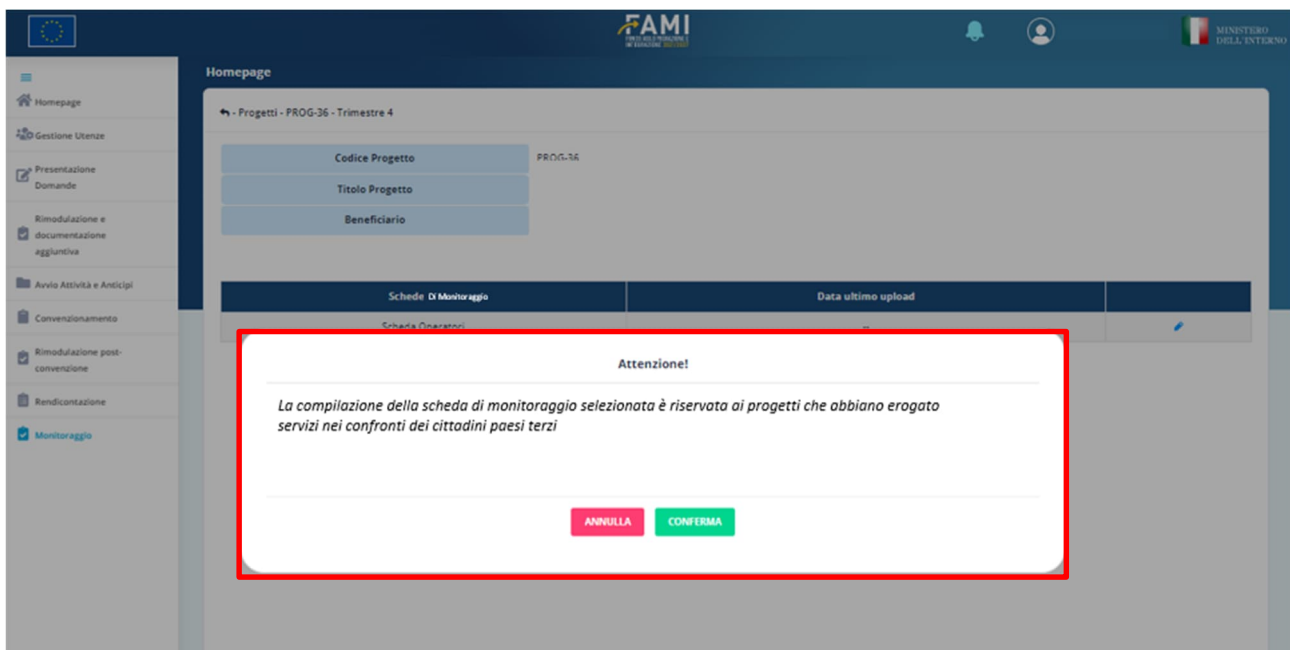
FAMI
FONDO ASILO MIGRAZIONE E INTEGRAZIONE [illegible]

MINISTERO
DELL'INTERNO

Homepage
Gestione Utenze
Presentazione Domande
Rimodulazione e documentazione aggiuntiva
Avvio Attività e Anticipi
Convenzionamento
Rimodulazione post-convenzione
Rendicontazione
Monitoraggio

Homepage

- Progetti - PROG-36 - Trimestre 4

| Codice Progetto | PROG-36 |
|---|---|
| Titolo Progetto | |
| Beneficiario | |

| Schede Di Monitoraggio | Data ultimo upload | |
|---|---|---|
| Scheda Operatori | -- | |

Attenzione!

La compilazione della scheda di monitoraggio selezionata è riservata ai progetti che abbiano erogato servizi nei confronti dei cittadini paesi terzi

ANNULLA
CONFERMA